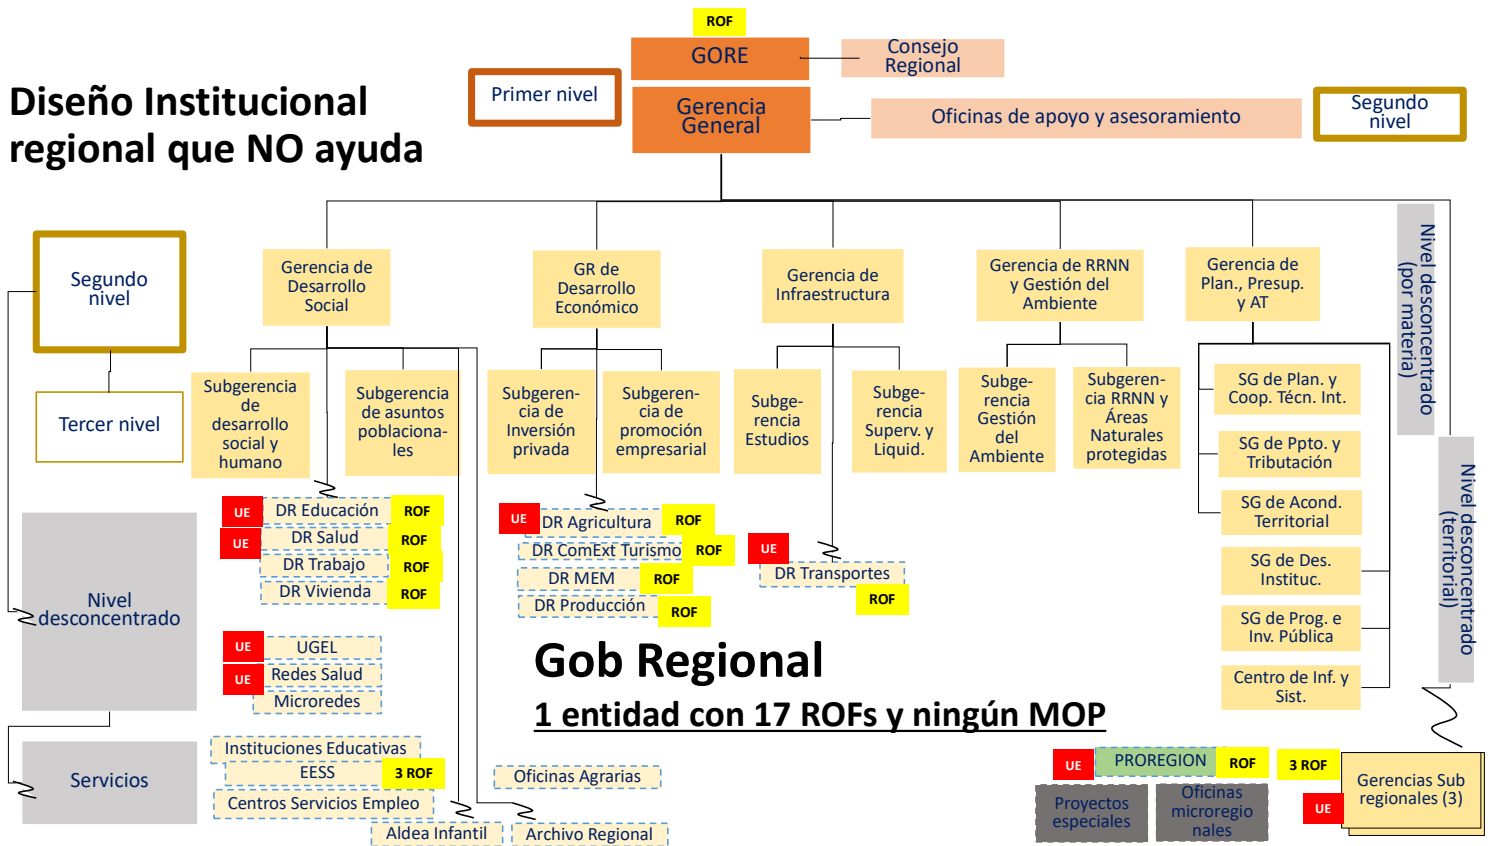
Diseño Institucional regional que NO ayuda

ROF
GORE
Consejo Regional
Primer nivel
Gerencia General
Oficinas de apoyo y asesoramiento
Segundo nivel

Segundo nivel
Tercer nivel
Nivel desconcentrado
Servicios

Gerencia de Desarrollo Social
Subgerencia de desarrollo social y humano
Subgerencia de asuntos poblacionales
UE DR Educación ROF
UE DR Salud ROF
DR Trabajo ROF
DR Vivienda ROF
UE UGEL
UE Redes Salud
Microredes
Instituciones Educativas
EESS 3 ROF
Centros Servicios Empleo
Aldea Infantil

GR de Desarrollo Económico
Subgerencia de Inversión privada
Subgerencia de promoción empresarial
UE DR Agricultura ROF
DR ComExt Turismo ROF
DR MEM ROF
DR Producción ROF
Oficinas Agrarias
Archivo Regional

Gerencia de Infraestructura
Subgerencia Estudios
Subgerencia Superv. y Liquid.
UE DR Transportes
ROF

Gerencia de RRNN y Gestión del Ambiente
Subgerencia Gestión del Ambiente
Subgerencia RRNN y Áreas Naturales protegidas

Gerencia de Plan., Presup. y AT
SG de Plan. y Coop. Técn. Int.
SG de Ppto. y Tributación
SG de Acond. Territorial
SG de Des. Instituc.
SG de Prog. e Inv. Pública
Centro de Inf. y Sist.

Nivel desconcentrado (por materia)
Nivel desconcentrado (territorial)

Gob Regional
1 entidad con 17 ROFs y ningún MOP

UE PROREGION ROF
3 ROF
Gerencias Sub regionales (3)
UE
Proyectos especiales
Oficinas microregionales